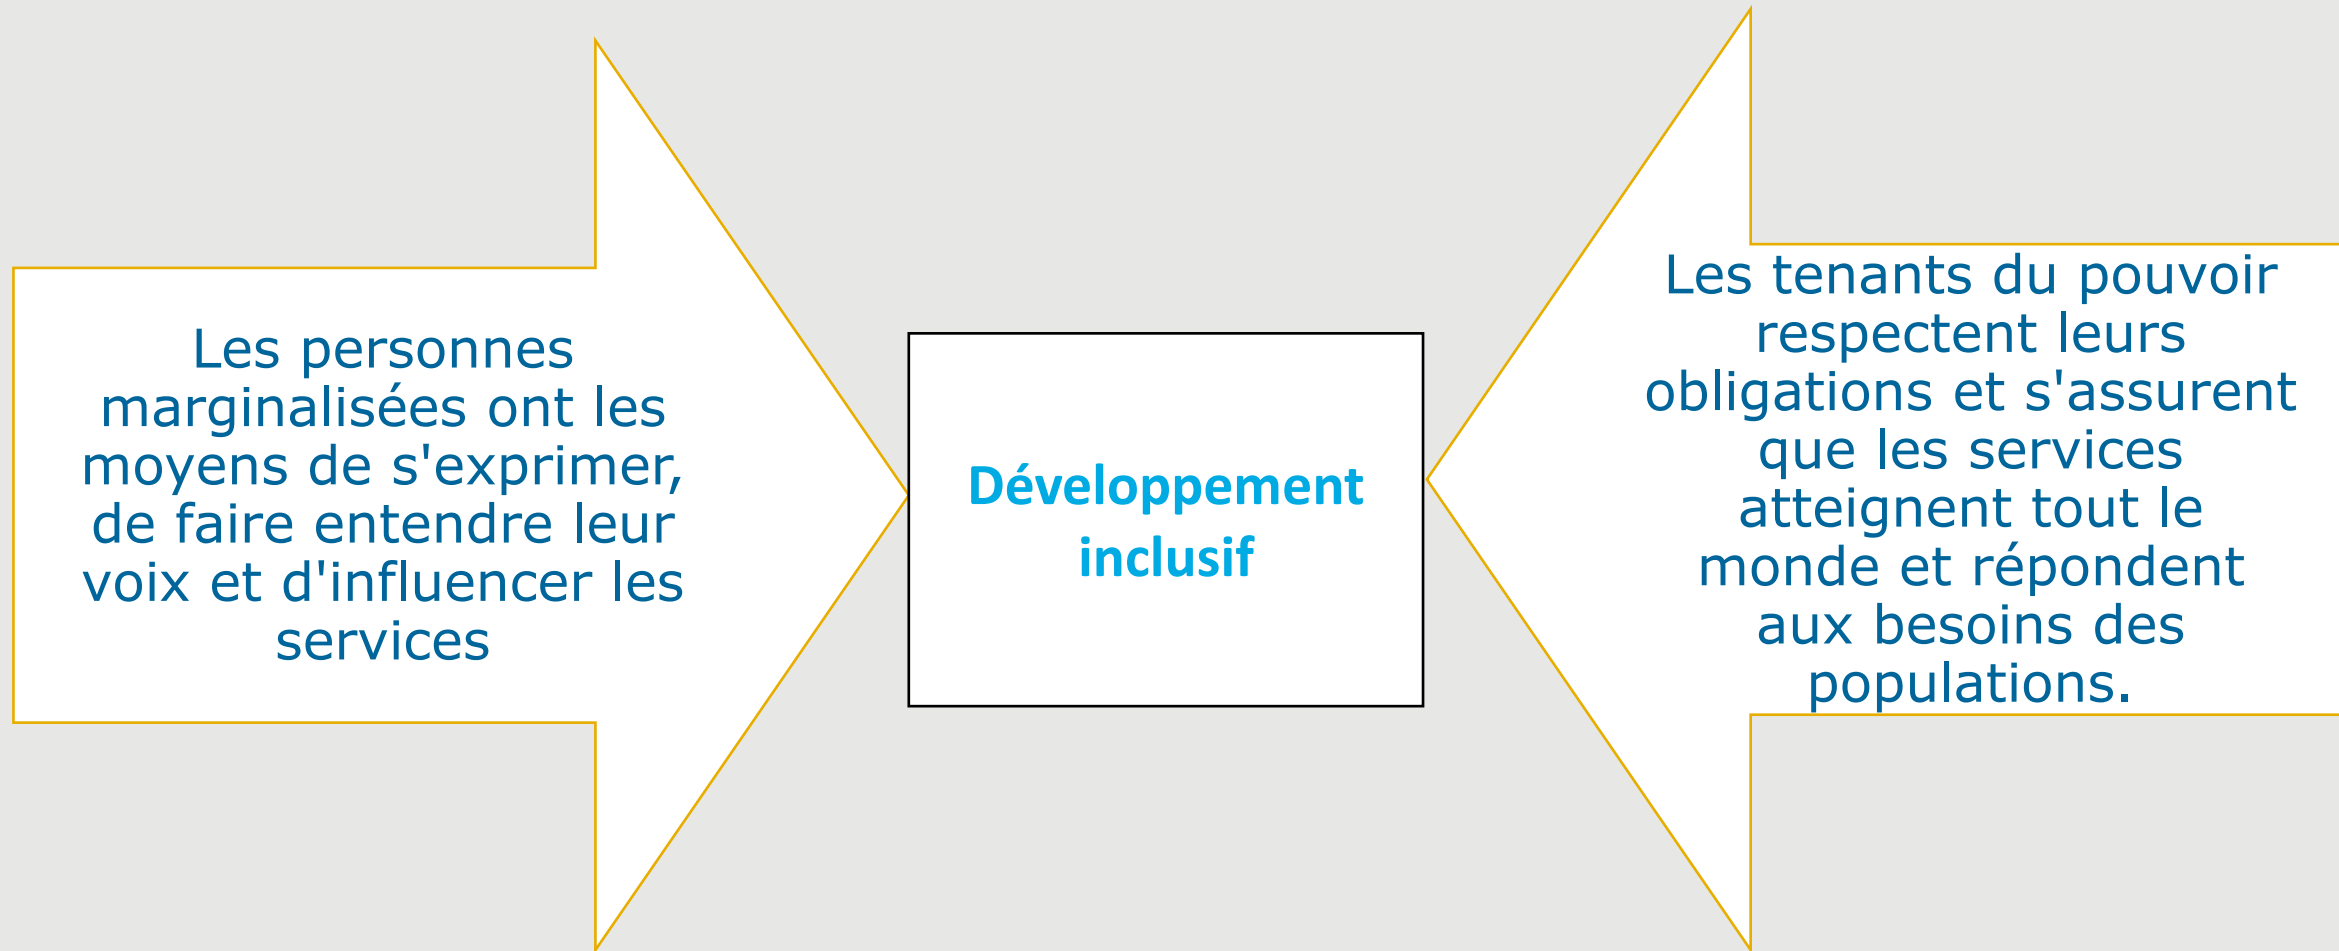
Les personnes marginalisées ont les moyens de s'exprimer, de faire entendre leur voix et d'influencer les services

Développement inclusif

Les tenants du pouvoir respectent leurs obligations et s'assurent que les services atteignent tout le monde et répondent aux besoins des populations.